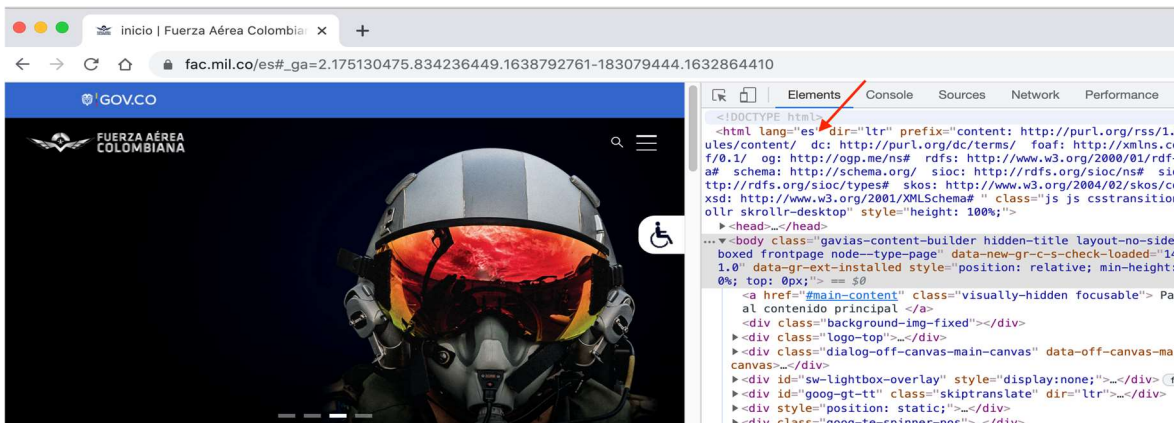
inicio | Fuerza Aérea Colombia
+
fac.mil.co/es#_ga=2.175130475.834236449.1638792761-183079444.1632864410

GOV.CO
FUERZA AÉREA COLOMBIANA

Elements Console Sources Network Performance

<!DOCTYPE html>
<html lang="es" dir="ltr" prefix="content: http://purl.org/rss/1.
ules/content/ dc: http://purl.org/dc/terms/ foaf: http://xmlns.c
f/0.1/ og: http://ogp.me/ns# rdfs: http://www.w3.org/2000/01/rdf-
a# schema: http://schema.org/ sioc: http://rdfs.org/sioc/ns# si
ttp://rdfs.org/sioc/types# skos: http://www.w3.org/2004/02/skos/c
xsd: http://www.w3.org/2001/XMLSchema# " class="js js csstransitio
ollr skrollr-desktop" style="height: 100%;">
▶<head>…</head>
…▼<body class="gavias-content-builder hidden-title layout-no-side
boxed frontpage node--type-page" data-new-gr-c-s-check-loaded="1
1.0" data-gr-ext-installed style="position: relative; min-height:
0%; top: 0px;"> == $0
<a href="#main-content" class="visually-hidden focusable"> Pa
al contenido principal </a>
<div class="background-img-fixed"></div>
▶<div class="logo-top">…</div>
▶<div class="dialog-off-canvas-main-canvas" data-off-canvas-ma
canvas>…</div>
▶<div id="sw-lightbox-overlay" style="display:none;">…</div>
▶<div id="goog-gt-tt" class="skiptranslate" dir="ltr">…</div>
▶<div style="position: static;">…</div>
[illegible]